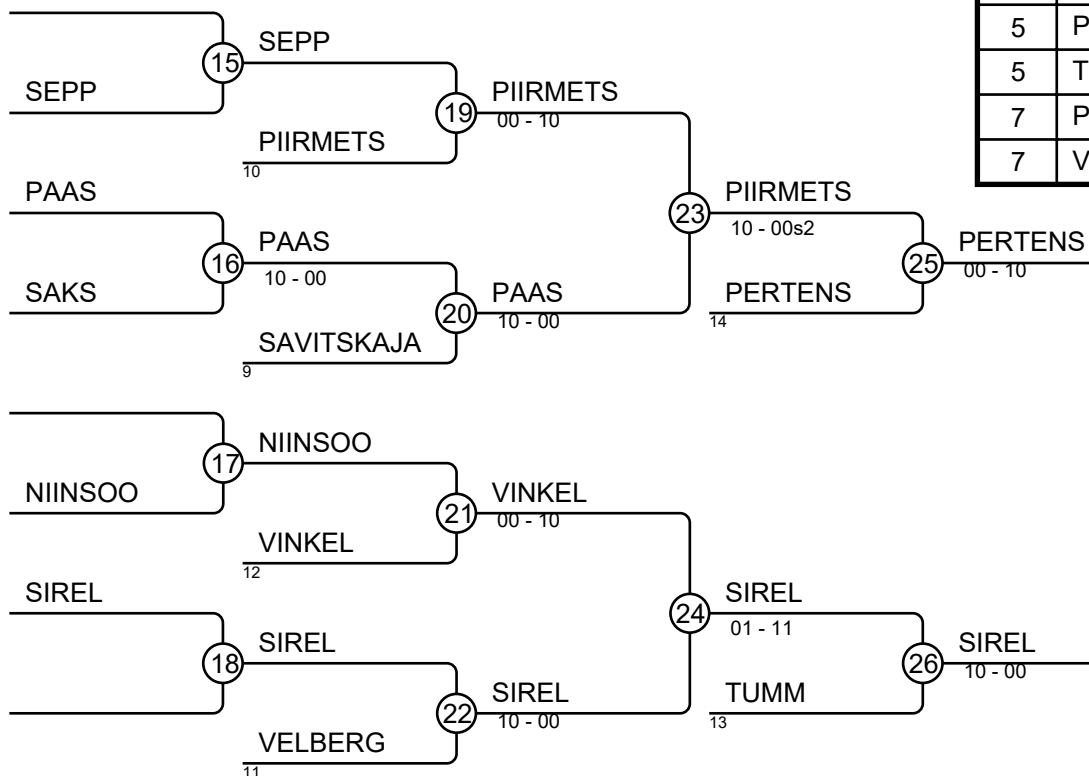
SEPP
15
SEPP
19
PIIRMETS
00 - 10
PIIRMETS
10
PAAS
16
PAAS
10 - 00
SAKS
20
PAAS
10 - 00
SAVITSKAJA
9
23
PIIRMETS
10 - 00s2
PERTENS
14
25
PERTENS
00 - 10

| 5 | P |
|---|---|
| 5 | T |
| 7 | P |
| 7 | V |

17
NIINSOO
NIINSOO
21
VINKEL
00 - 10
VINKEL
12
SIREL
18
SIREL
22
SIREL
10 - 00
VELBERG
11
24
SIREL
01 - 11
TUMM
13
26
SIREL
10 - 00